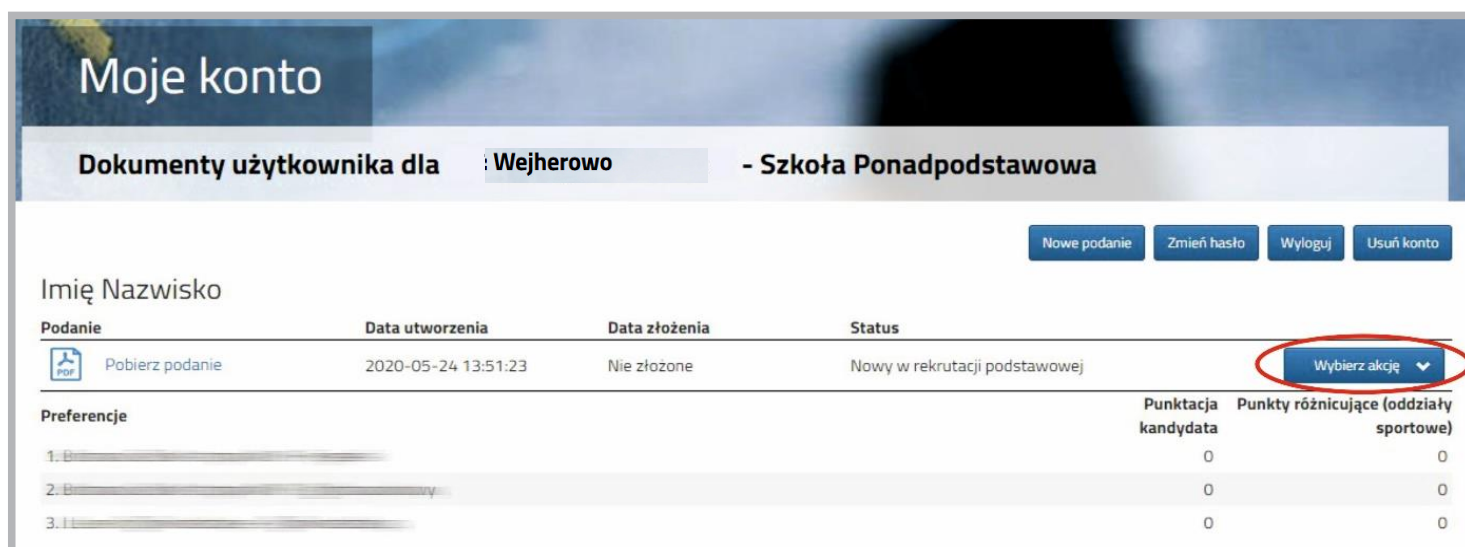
Moje konto

Dokumenty użytkownika dla Wejherowo - Szkoła Ponadpodstawowa

Nowe podanie Zmień hasło Wyloguj Usuń konto

Imię Nazwisko

| Podanie | Data utworzenia | Data złożenia | Status | |
|---|---|---|---|---|
| PDF Pobierz podanie | 2020-05-24 13:51:23 | Nie złożone | Nowy w rekrutacji podstawowej | Wybierz akcję |

| Preferencje | Punktacja kandydata | Punkty różnicujące (oddziały sportowe) |
|---|---|---|
| 1. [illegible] | 0 | 0 |
| 2. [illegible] | 0 | 0 |
| 3. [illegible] | 0 | 0 |